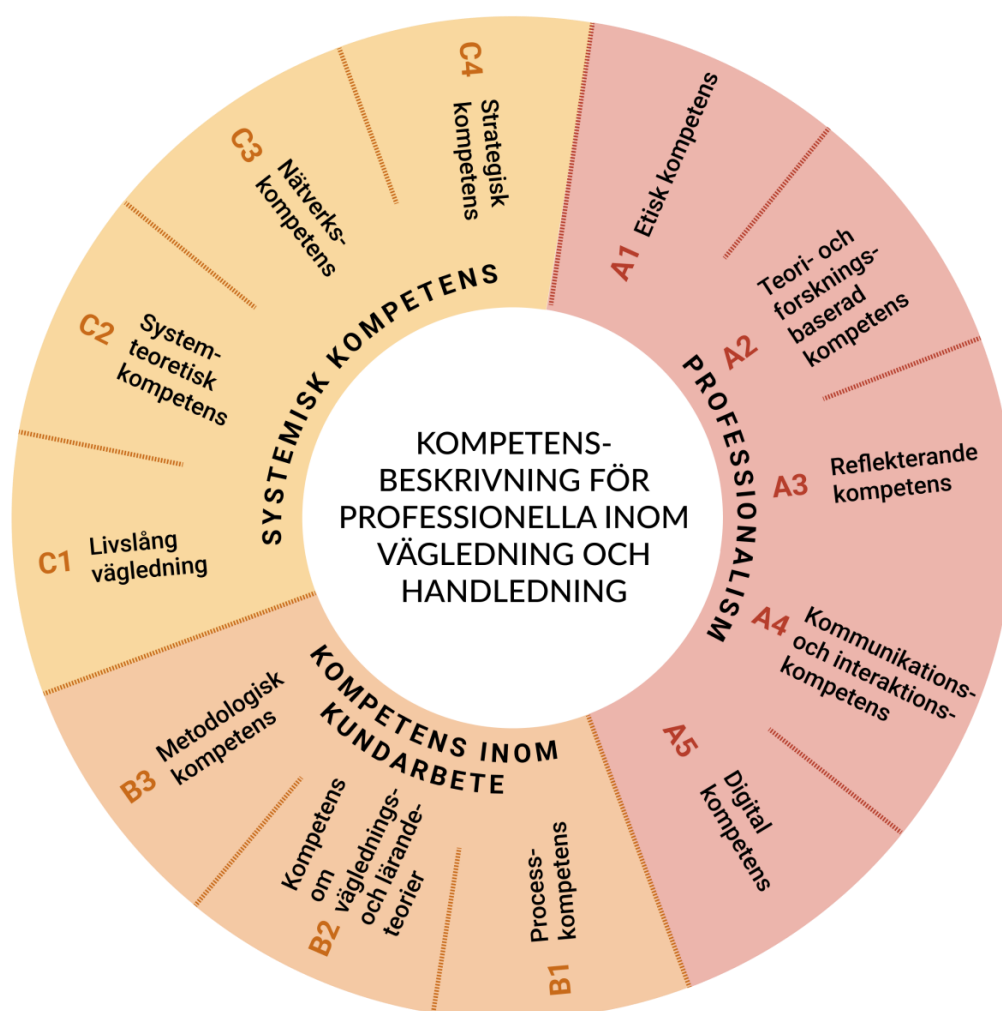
KOMPETENSBESKRIVNING FÖR PROFESSIONELLA INOM VÄGLEDNING OCH HANDLEDNING

PROFESSIONALISM

A1 Etisk kompetens

A2 Teori- och forskningsbaserad kompetens

A3 Reflekterande kompetens

A4 Kommunikations- och interaktionskompetens

A5 Digital kompetens

KOMPETENS INOM KUNDARBETE

B1 Processkompetens

B2 Kompetens om väglednings- och lärandeteorier

B3 Metodologisk kompetens

SYSTEMISK KOMPETENS

C1 Livslång vägledning

C2 Systemteoretisk kompetens

C3 Nätverkskompetens

C4 Strategisk kompetens